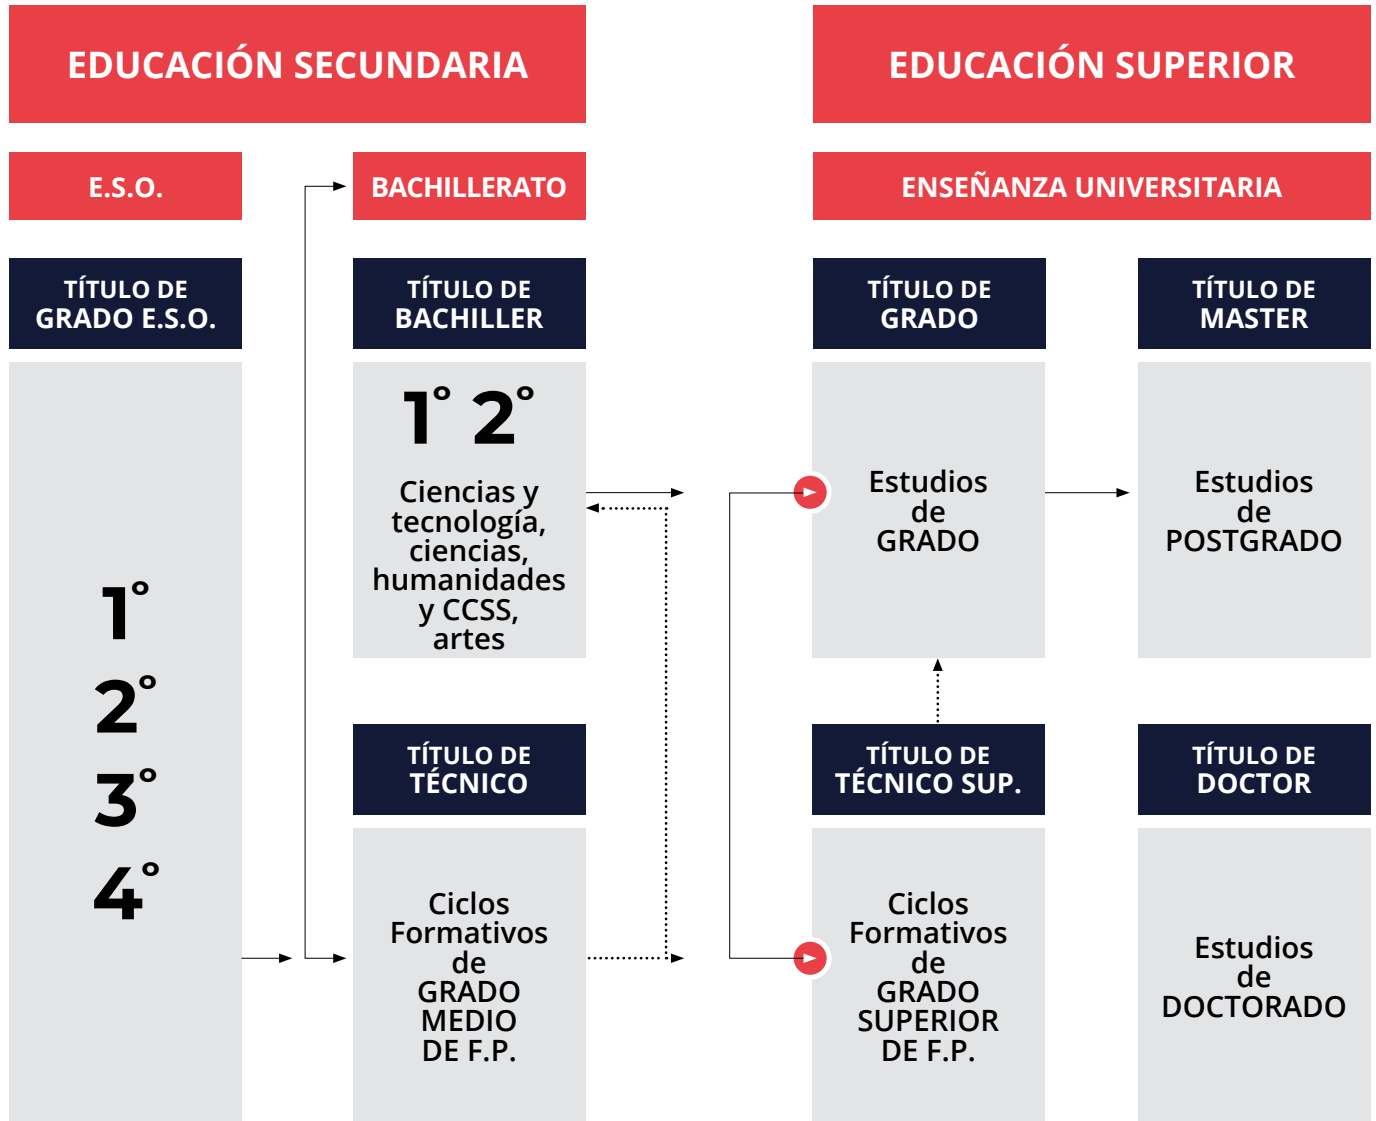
EDUCACIÓN SECUNDARIA

E.S.O.

TÍTULO DE GRADO E.S.O.

1°
2°
3°
4°

BACHILLERATO

TÍTULO DE BACHILLER

1° 2°

Ciencias y tecnología, ciencias, humanidades y CCSS, artes

TÍTULO DE TÉCNICO

Ciclos Formativos de GRADO MEDIO DE F.P.

EDUCACIÓN SUPERIOR

ENSEÑANZA UNIVERSITARIA

TÍTULO DE GRADO

Estudios de GRADO

TÍTULO DE MASTER

Estudios de POSTGRADO

TÍTULO DE TÉCNICO SUP.

Ciclos Formativos de GRADO SUPERIOR DE F.P.

TÍTULO DE DOCTOR

Estudios de DOCTORADO